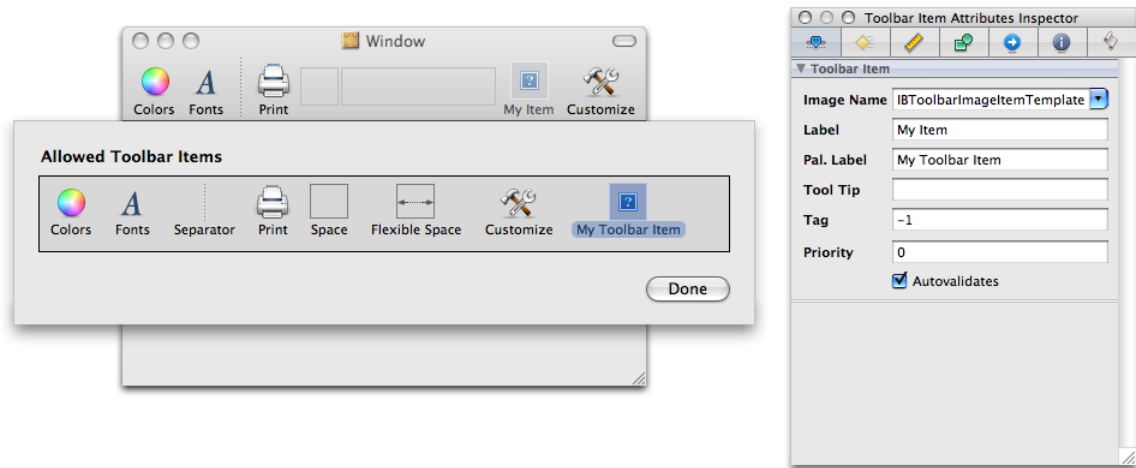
Window

Colors Fonts Print My Item Customize

Allowed Toolbar Items

Colors Fonts Separator Print Space Flexible Space Customize My Toolbar Item

Done

Toolbar Item Attributes Inspector

▼ Toolbar Item

Image Name IBToolbarImageItemTemplate

Label My Item

Pal. Label My Toolbar Item

Tool Tip

Tag -1

Priority 0

Autovalidates